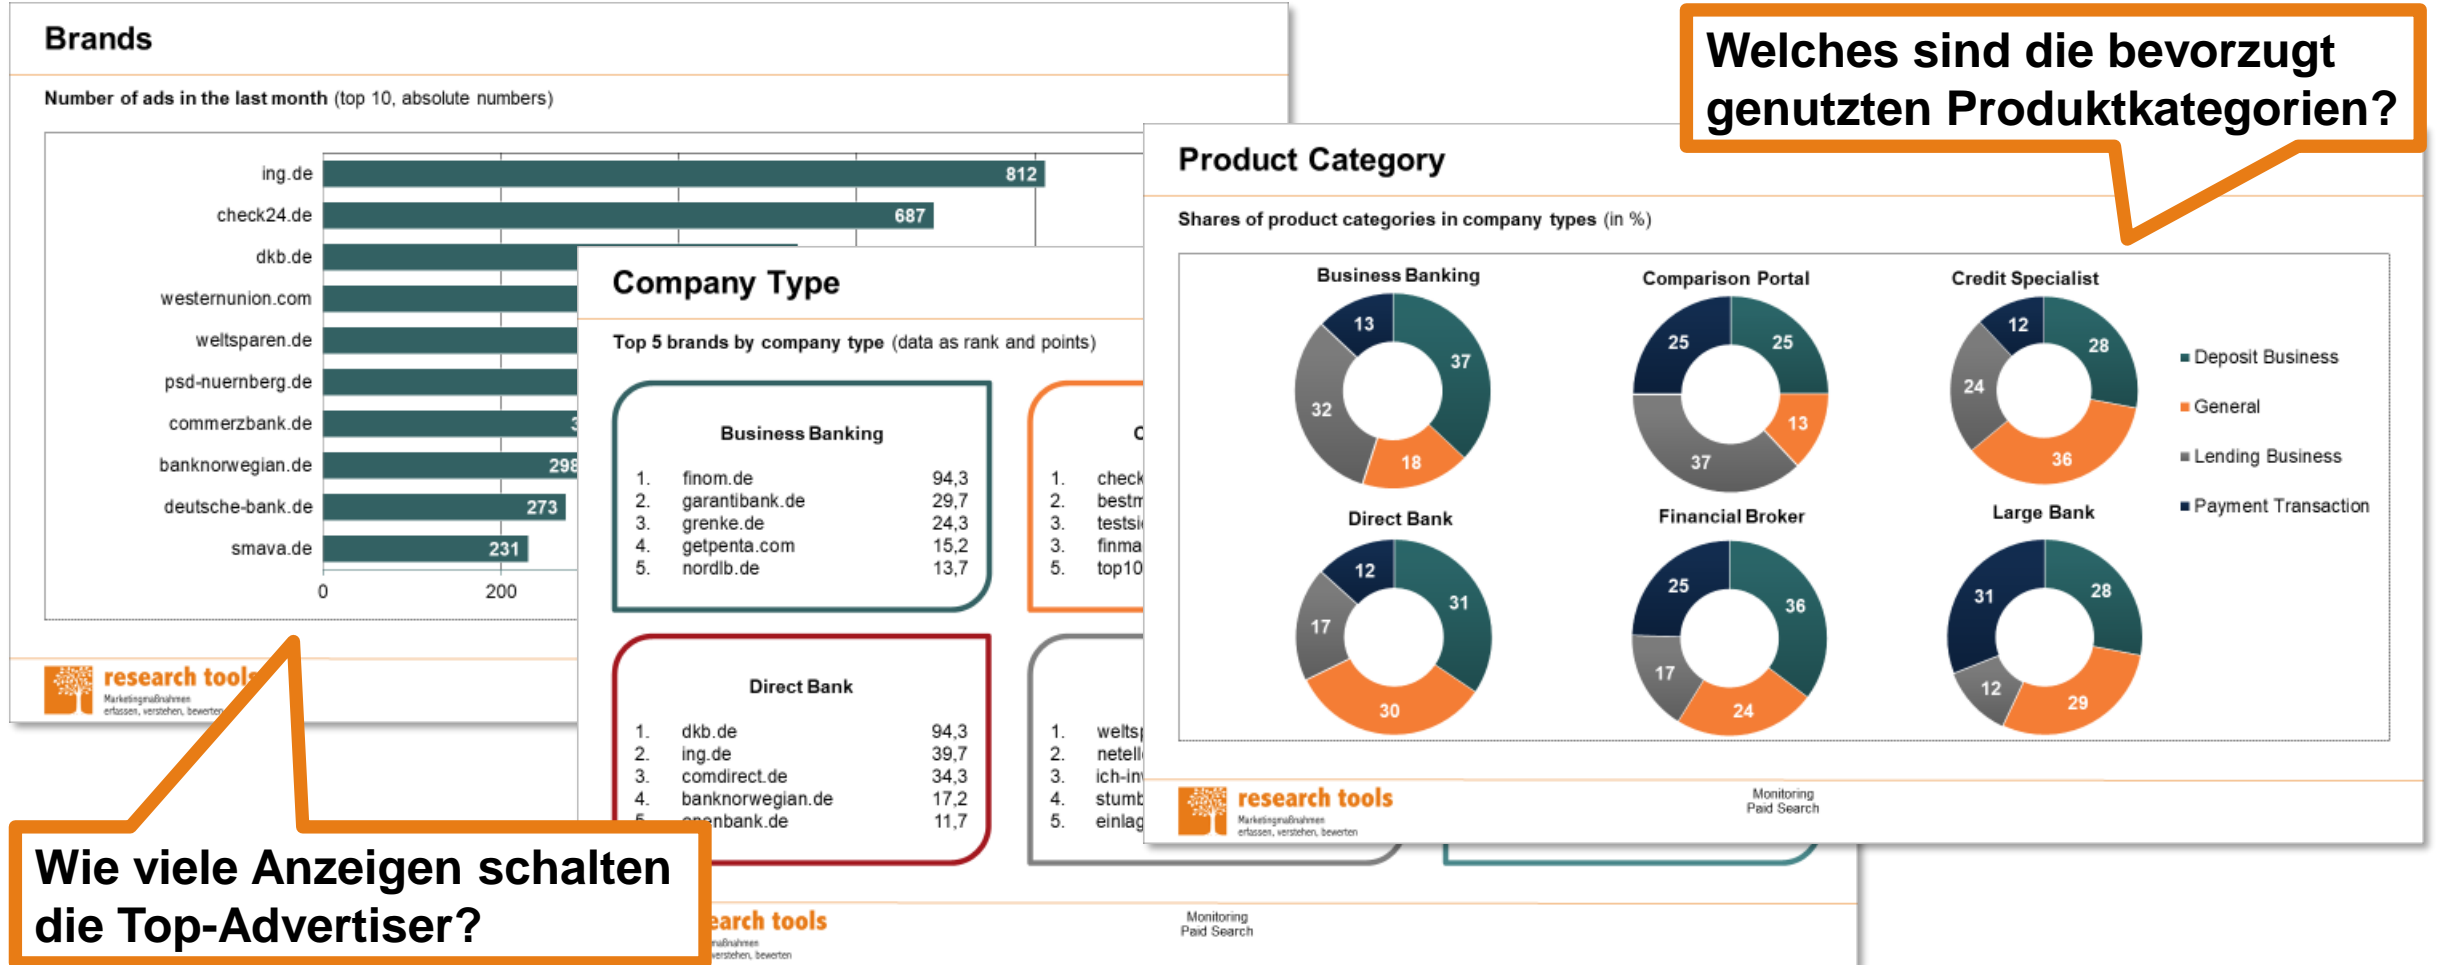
Brands

Number of ads in the last month (top 10, absolute numbers)

ing.de 812
check24.de 687
dkb.de
westernunion.com
weltsparen.de
psd-nuernberg.de
commerzbank.de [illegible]
banknorwegian.de 298
deutsche-bank.de 273
smava.de 231

0 200

research tools
Marketingmaßnahmen erfassen, verstehen, bewerten

Company Type

Top 5 brands by company type (data as rank and points)

Business Banking

| | | |
|---|---|---|
| 1. | finom.de | 94,3 |
| 2. | garantibank.de | 29,7 |
| 3. | grenke.de | 24,3 |
| 4. | getpenta.com | 15,2 |
| 5. | nordlb.de | 13,7 |

C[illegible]

1. check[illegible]
2. bestm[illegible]
3. testsi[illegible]
3. finma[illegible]
5. top10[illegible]

Direct Bank

| | | |
|---|---|---|
| 1. | dkb.de | 94,3 |
| 2. | ing.de | 39,7 |
| 3. | comdirect.de | 34,3 |
| 4. | banknorwegian.de | 17,2 |
| 5. | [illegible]enbank.de | 11,7 |

1. welts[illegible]
2. netell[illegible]
3. ich-in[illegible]
4. stumb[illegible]
5. einlag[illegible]

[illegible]earch tools
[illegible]aßnahmen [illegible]erstehen, bewerten

Monitoring
Paid Search

Welches sind die bevorzugt genutzten Produktkategorien?

Product Category

Shares of product categories in company types (in %)

Business Banking
13 37 18 32

Comparison Portal
25 25 13 37

Credit Specialist
12 28 36 24

Direct Bank
12 31 30 17

Financial Broker
25 36 24 17

Large Bank
31 28 29 12

■ Deposit Business
■ General
■ Lending Business
■ Payment Transaction

research tools
Marketingmaßnahmen erfassen, verstehen, bewerten

Monitoring
Paid Search

Wie viele Anzeigen schalten die Top-Advertiser?